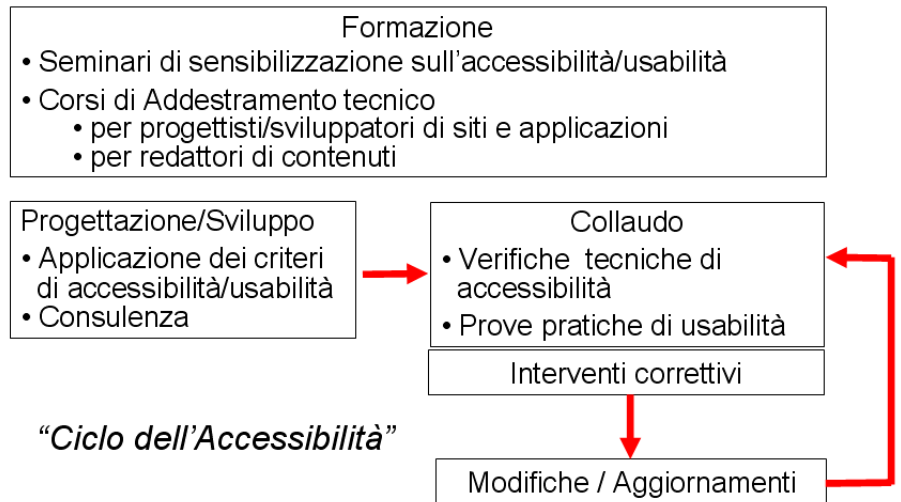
Formazione
• Seminari di sensibilizzazione sull'accessibilità/usabilità
• Corsi di Addestramento tecnico
• per progettisti/sviluppatori di siti e applicazioni
• per redattori di contenuti

Progettazione/Sviluppo
• Applicazione dei criteri di accessibilità/usabilità
• Consulenza

Collaudo
• Verifiche tecniche di accessibilità
• Prove pratiche di usabilità

Interventi correttivi

"Ciclo dell'Accessibilità"

Modifiche / Aggiornamenti